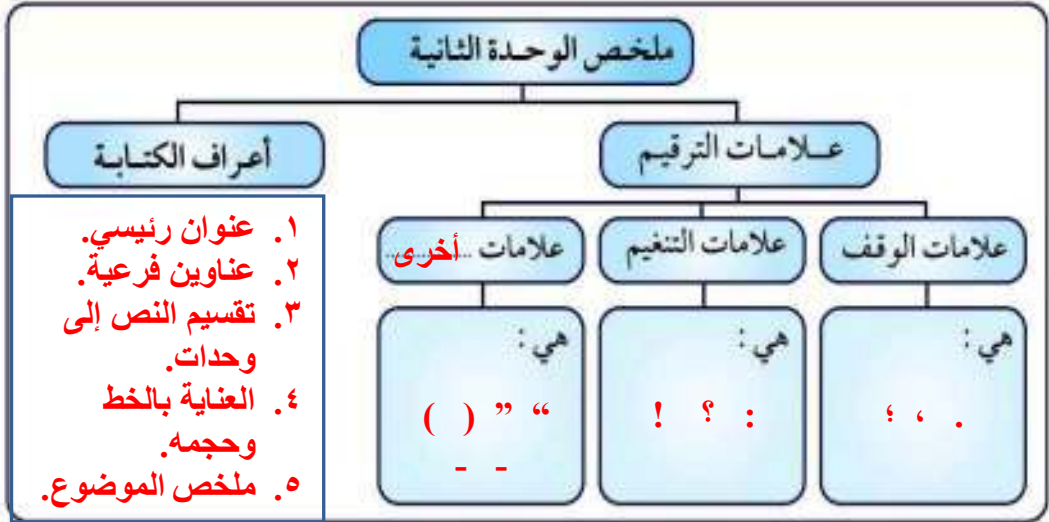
ملخص الوحدة الثانية

علامات الترقيم

أعراف الكتابة

علامات الوقف

علامات التنغيم

علامات ...أخرى...

هي :
. ، ؛

هي :
: ؟ !

هي :
" " ( )
- -

١. عنوان رئيسي.
٢. عناوين فرعية.
٣. تقسيم النص إلى وحدات.
٤. العناية بالخط وحجمه.
٥. ملخص الموضوع.